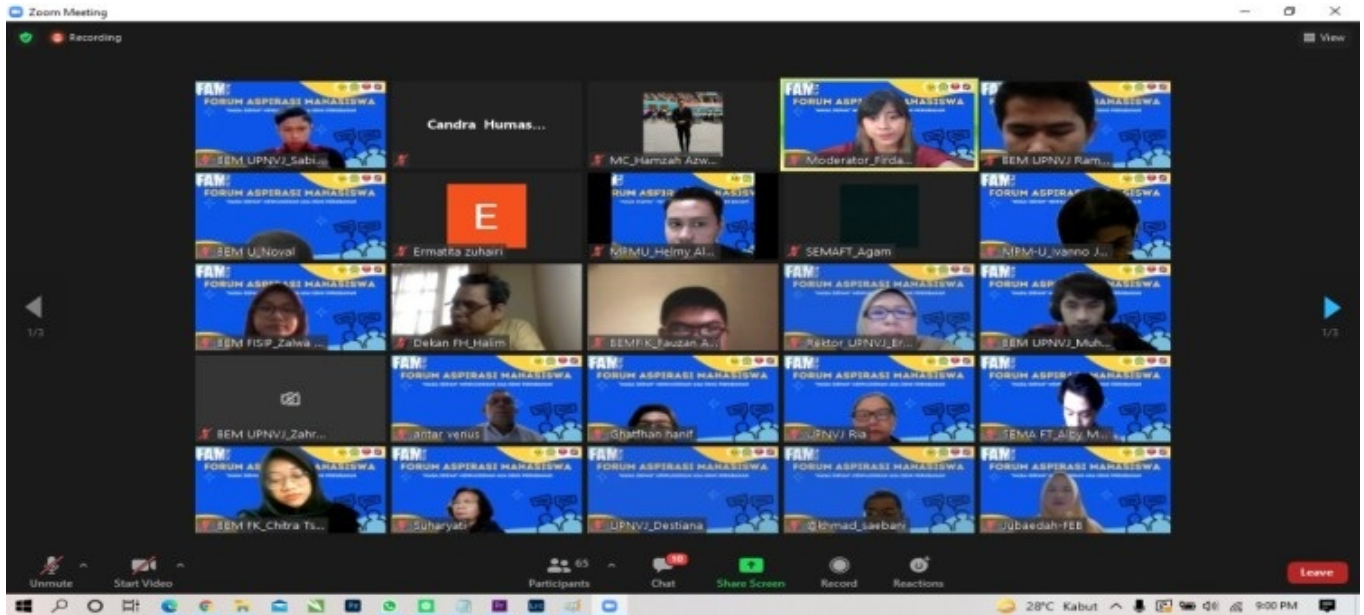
Zoom Meeting

Recording

View

1/3

1/3

FAM FORUM ASPIRASI MAHASISWA

BEM UPNVJ_Sabi...

Candra Humas...

MC_Hamzah Azw...

FAM FORUM ASPIRASI MAHASISWA

Moderator_Firda...

FAM FORUM ASPIRASI MAHASISWA

BEM UPNVJ Ram...

FAM FORUM ASPIRASI MAHASISWA

BEM U_Noval

E

Ermatita zuhairi

FORUM ASPIRASI MAHASISWA

MPMU_Helmy Al...

SEMAFT_Agam

FAM FORUM ASPIRASI MAHASISWA

MPM-U_Ivanno J...

FAM FORUM ASPIRASI MAHASISWA

BEM FISIP_Zalwa ...

Dekan FH_Halim

BEMFK_Fauzan A...

FAM FORUM ASPIRASI MAHASISWA

Rektor UPNVJ_Er...

FAM FORUM ASPIRASI MAHASISWA

BEM UPNVJ_Muh...

BEM UPNVJ_Zahr...

FAM FORUM ASPIRASI MAHASISWA

antar venus

FAM FORUM ASPIRASI MAHASISWA

Ghathfan hanif

FAM FORUM ASPIRASI MAHASISWA

UPNVJ Ria

FAM FORUM ASPIRASI MAHASISWA

SEMA FT_Alby M...

FAM FORUM ASPIRASI MAHASISWA

BEM FK_Chitra Ts...

FAM FORUM ASPIRASI MAHASISWA

Suharyati

FAM FORUM ASPIRASI MAHASISWA

UPNVJ_Destiana

FAM FORUM ASPIRASI MAHASISWA

@khmad_saebani

FAM FORUM ASPIRASI MAHASISWA

Jubaedah-FEB

Unmute

Start Video

65 Participants

10 Chat

Share Screen

Record

Reactions

Leave

28°C Kabut

9:00 PM